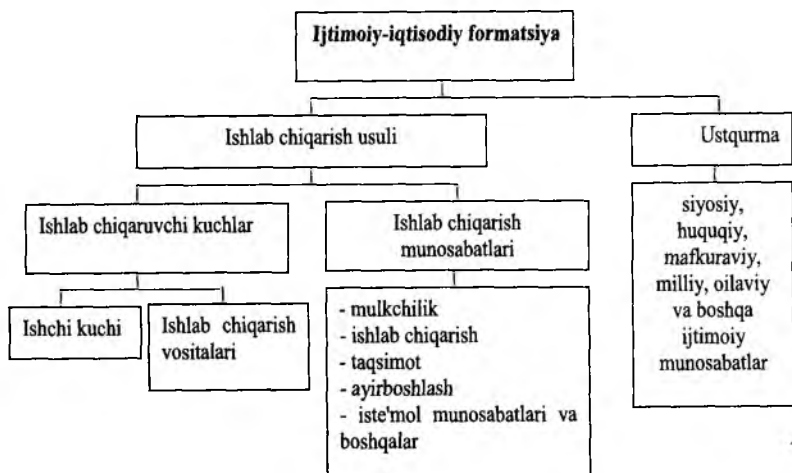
Ijtimoiy-iqtisodiy formatsiya

Ishlab chiqarish usuli

Ustqurma

Ishlab chiqaruvchi kuchlar

Ishlab chiqarish munosabatlari

siyosiy, huquqiy, mafkuraviy, milliy, oilaviy va boshqa ijtimoiy munosabatlar

Ishchi kuchi

Ishlab chiqarish vositalari

- mulkchilik
- ishlab chiqarish
- taqsimot
- ayirboshlash
- iste'mol munosabatlari va boshqalar